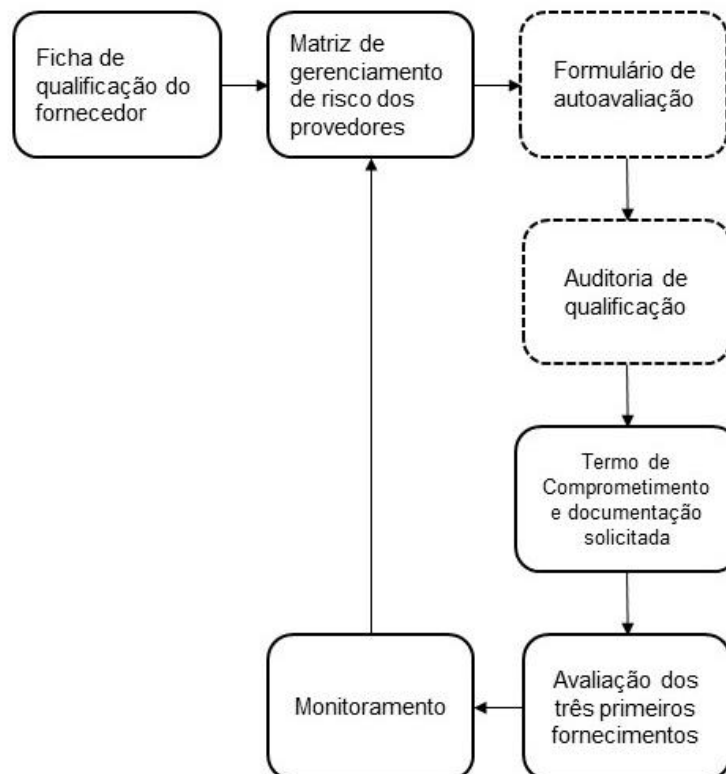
Ficha de qualificação do fornecedor

Matriz de gerenciamento de risco dos provedores

Formulário de autoavaliação

Auditoria de qualificação

Termo de Comprometimento e documentação solicitada

Avaliação dos três primeiros fornecimentos

Monitoramento